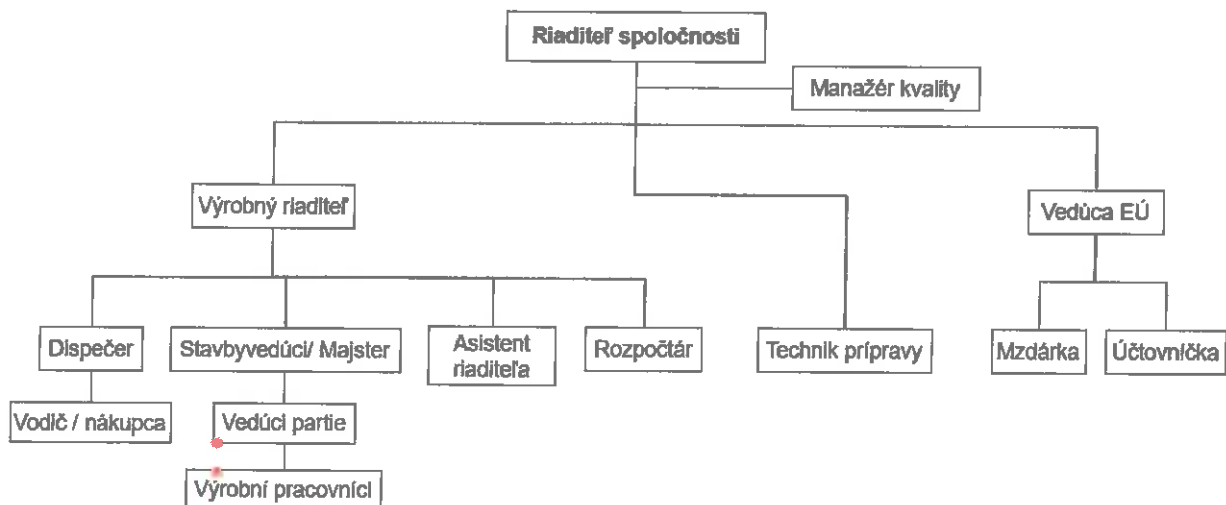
Riaditeľ spoločnosti

Manažér kvality

Výrobný riaditeľ

Vedúca EÚ

Dispečer

Stavbyvedúci/ Majster

Asistent riaditeľa

Rozpočtár

Technik prípravy

Mzdárka

Účtovníčka

Vodič / nákupca

Vedúci partie

Výrobní pracovníci